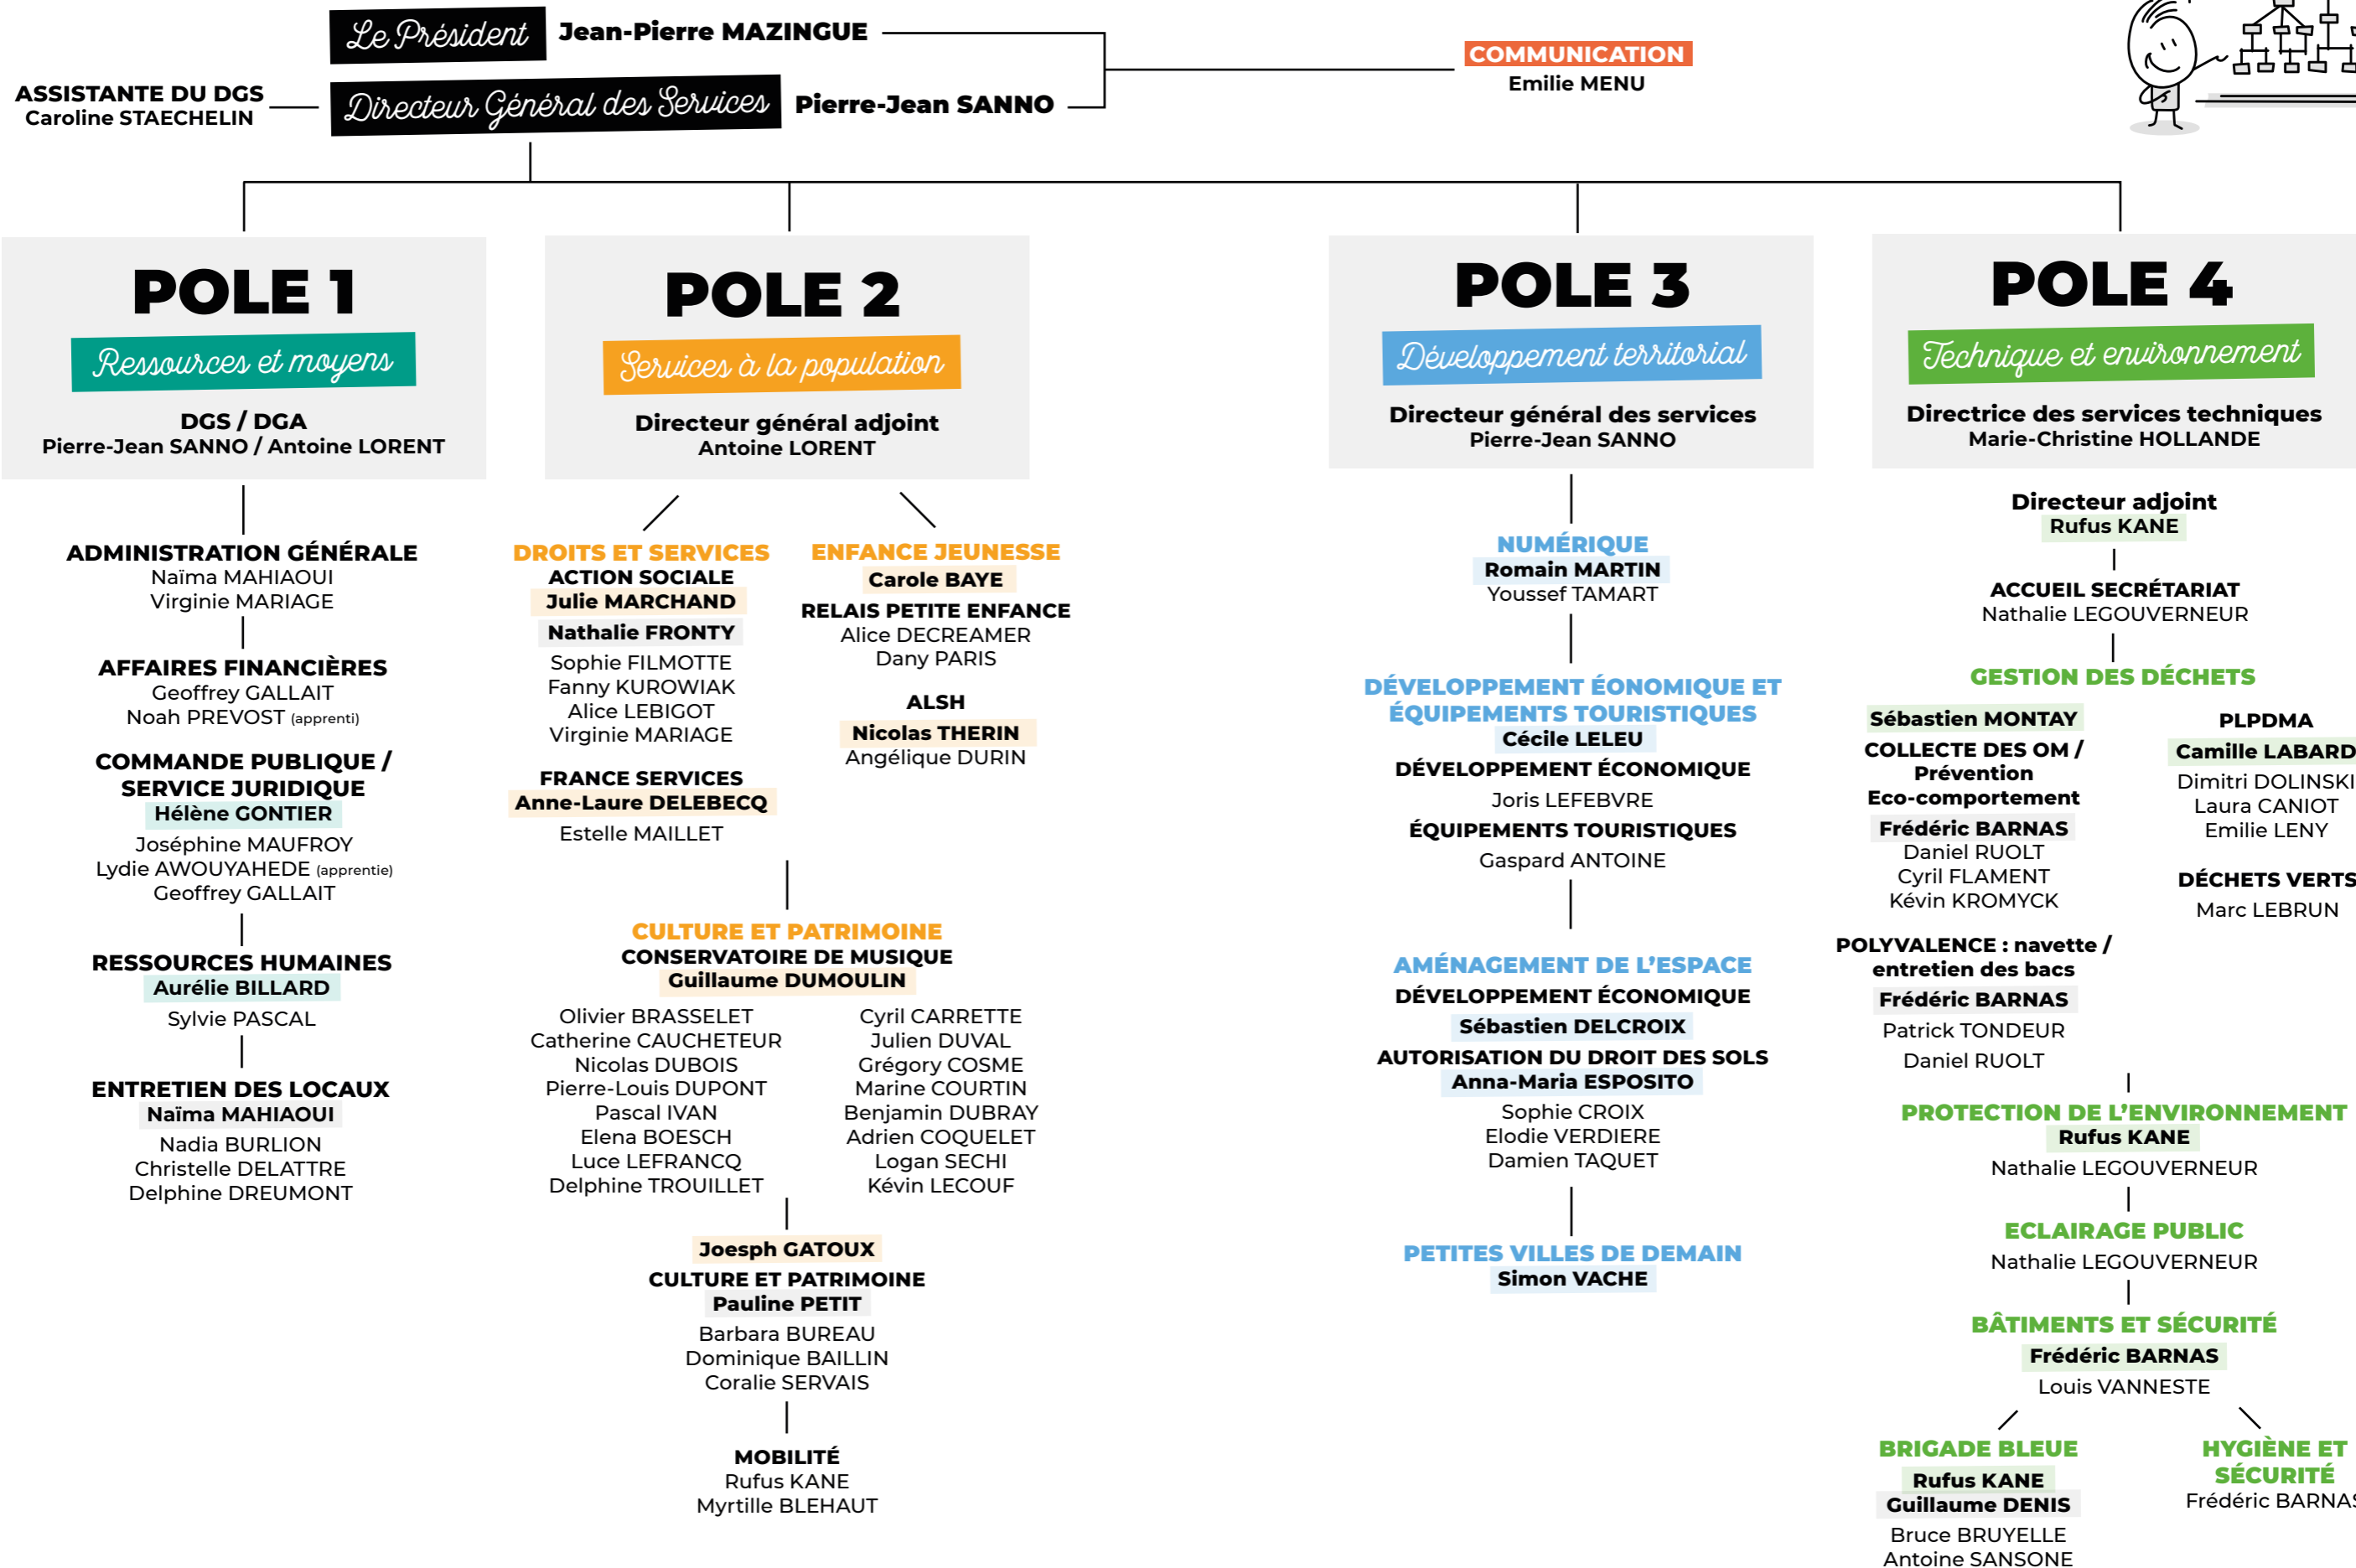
Le Président Jean-Pierre MAZINGUE

ASSISTANTE DU DGS
Caroline STAECHELIN

Directeur Général des Services Pierre-Jean SANNO

COMMUNICATION
Emilie MENU

POLE 1
Ressources et moyens
DGS / DGA
Pierre-Jean SANNO / Antoine LORENT

ADMINISTRATION GÉNÉRALE
Naïma MAHIAOUI
Virginie MARIAGE

AFFAIRES FINANCIÈRES
Geoffrey GALLAIT
Noah PREVOST (apprenti)

COMMANDE PUBLIQUE / SERVICE JURIDIQUE
Hélène GONTIER
Joséphine MAUFROY
Lydie AWOUYAHEDE (apprentie)
Geoffrey GALLAIT

RESSOURCES HUMAINES
Aurélie BILLARD
Sylvie PASCAL

ENTRETIEN DES LOCAUX
Naïma MAHIAOUI
Nadia BURLION
Christelle DELATTRE
Delphine DREUMONT

POLE 2
Services à la population
Directeur général adjoint
Antoine LORENT

DROITS ET SERVICES
ACTION SOCIALE
Julie MARCHAND
Nathalie FRONTY
Sophie FILMOTTE
Fanny KUROWIAK
Alice LEBIGOT
Virginie MARIAGE

FRANCE SERVICES
Anne-Laure DELEBECQ
Estelle MAILLET

ENFANCE JEUNESSE
Carole BAYE
RELAIS PETITE ENFANCE
Alice DECREAMER
Dany PARIS

ALSH
Nicolas THERIN
Angélique DURIN

CULTURE ET PATRIMOINE
CONSERVATOIRE DE MUSIQUE
Guillaume DUMOULIN
Olivier BRASSELET
Catherine CAUCHETEUR
Nicolas DUBOIS
Pierre-Louis DUPONT
Pascal IVAN
Elena BOESCH
Luce LEFRANCQ
Delphine TROUILLET

Cyril CARRETTE
Julien DUVAL
Grégory COSME
Marine COURTIN
Benjamin DUBRAY
Adrien COQUELET
Logan SECHI
Kévin LECOUF

Joesph GATOUX
CULTURE ET PATRIMOINE
Pauline PETIT
Barbara BUREAU
Dominique BAILLIN
Coralie SERVAIS

MOBILITÉ
Rufus KANE
Myrtille BLEHAUT

POLE 3
Développement territorial
Directeur général des services
Pierre-Jean SANNO

NUMÉRIQUE
Romain MARTIN
Youssef TAMART

DÉVELOPPEMENT ÉONOMIQUE ET ÉQUIPEMENTS TOURISTIQUES
Cécile LELEU
DÉVELOPPEMENT ÉCONOMIQUE
Joris LEFEBVRE
ÉQUIPEMENTS TOURISTIQUES
Gaspard ANTOINE

AMÉNAGEMENT DE L'ESPACE
DÉVELOPPEMENT ÉCONOMIQUE
Sébastien DELCROIX
AUTORISATION DU DROIT DES SOLS
Anna-Maria ESPOSITO
Sophie CROIX
Elodie VERDIERE
Damien TAQUET

PETITES VILLES DE DEMAIN
Simon VACHE

POLE 4
Technique et environnement
Directrice des services techniques
Marie-Christine HOLLANDE

Directeur adjoint
Rufus KANE

ACCUEIL SECRÉTARIAT
Nathalie LEGOUVERNEUR

GESTION DES DÉCHETS
Sébastien MONTAY
COLLECTE DES OM / Prévention Eco-comportement
Frédéric BARNAS
Daniel RUOLT
Cyril FLAMENT
Kévin KROMYCK

POLYVALENCE : navette / entretien des bacs
Frédéric BARNAS
Patrick TONDEUR
Daniel RUOLT

PLPDMA
Camille LABARD
Dimitri DOLINSKI
Laura CANIOT
Emilie LENY

DÉCHETS VERTS
Marc LEBRUN

PROTECTION DE L'ENVIRONNEMENT
Rufus KANE
Nathalie LEGOUVERNEUR

ECLAIRAGE PUBLIC
Nathalie LEGOUVERNEUR

BÂTIMENTS ET SÉCURITÉ
Frédéric BARNAS
Louis VANNESTE

BRIGADE BLEUE
Rufus KANE
Guillaume DENIS
Bruce BRUYELLE
Antoine SANSONE

HYGIÈNE ET SÉCURITÉ
Frédéric BARNA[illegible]